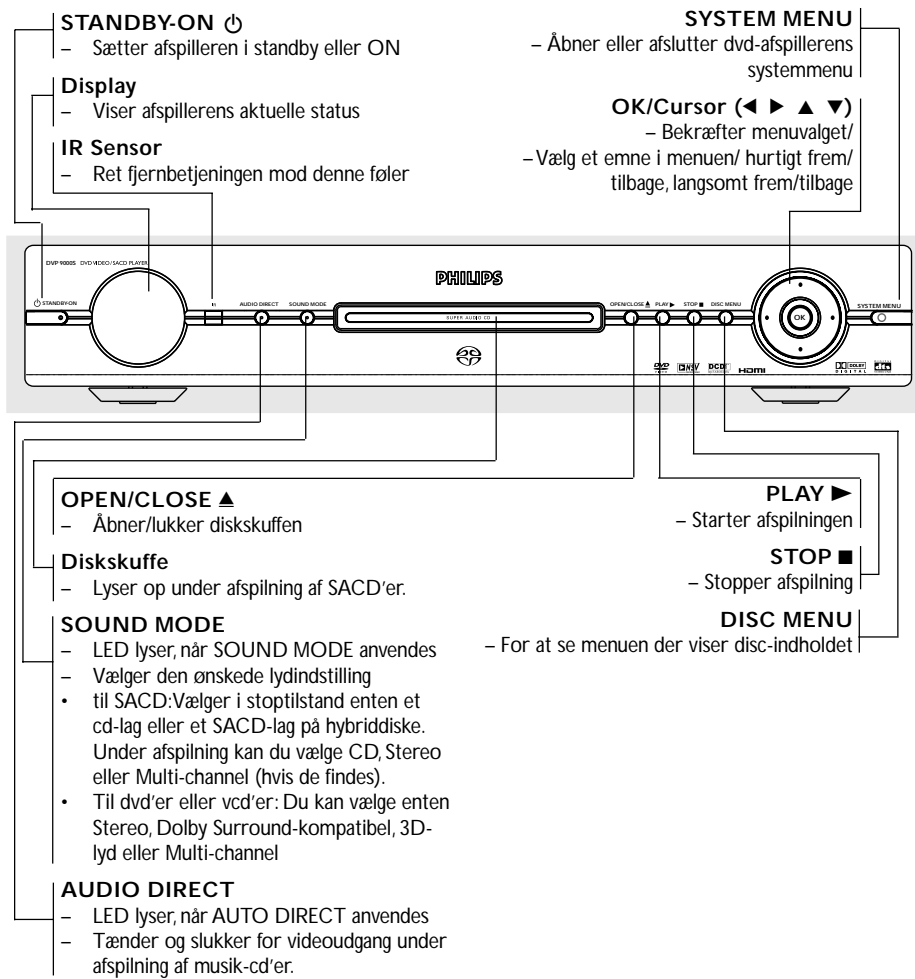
STANDBY-ON ⏻
– Sætter afspilleren i standby eller ON

Display
– Viser afspillerens aktuelle status

IR Sensor
– Ret fjernbetjeningen mod denne føler

SYSTEM MENU
– Åbner eller afslutter dvd-afspillerens systemmenu

OK/Cursor (◄ ► ▲ ▼)
– Bekræfter menuvalget/
– Vælg et emne i menuen/ hurtigt frem/ tilbage, langsomt frem/tilbage

DVP 9000S DVD VIDEO/SACD PLAYER
⏻ STANDBY-ON
IR
AUDIO DIRECT
SOUND MODE
PHILIPS
SUPER AUDIO CD
OPEN/CLOSE ▲
PLAY ►
STOP ■
DISC MENU
OK
SYSTEM MENU
HDMI

OPEN/CLOSE ▲
– Åbner/lukker diskskuffen

Diskskuffe
– Lyser op under afspilning af SACD'er.

SOUND MODE
– LED lyser, når SOUND MODE anvendes
– Vælger den ønskede lydindstilling
• til SACD:Vælger i stoptilstand enten et cd-lag eller et SACD-lag på hybriddiske. Under afspilning kan du vælge CD, Stereo eller Multi-channel (hvis de findes).
• Til dvd'er eller vcd'er: Du kan vælge enten Stereo, Dolby Surround-kompatibel, 3D-lyd eller Multi-channel

AUDIO DIRECT
– LED lyser, når AUTO DIRECT anvendes
– Tænder og slukker for videoudgang under afspilning af musik-cd'er.

PLAY ►
– Starter afspilningen

STOP ■
– Stopper afspilning

DISC MENU
– For at se menuen der viser disc-indholdet